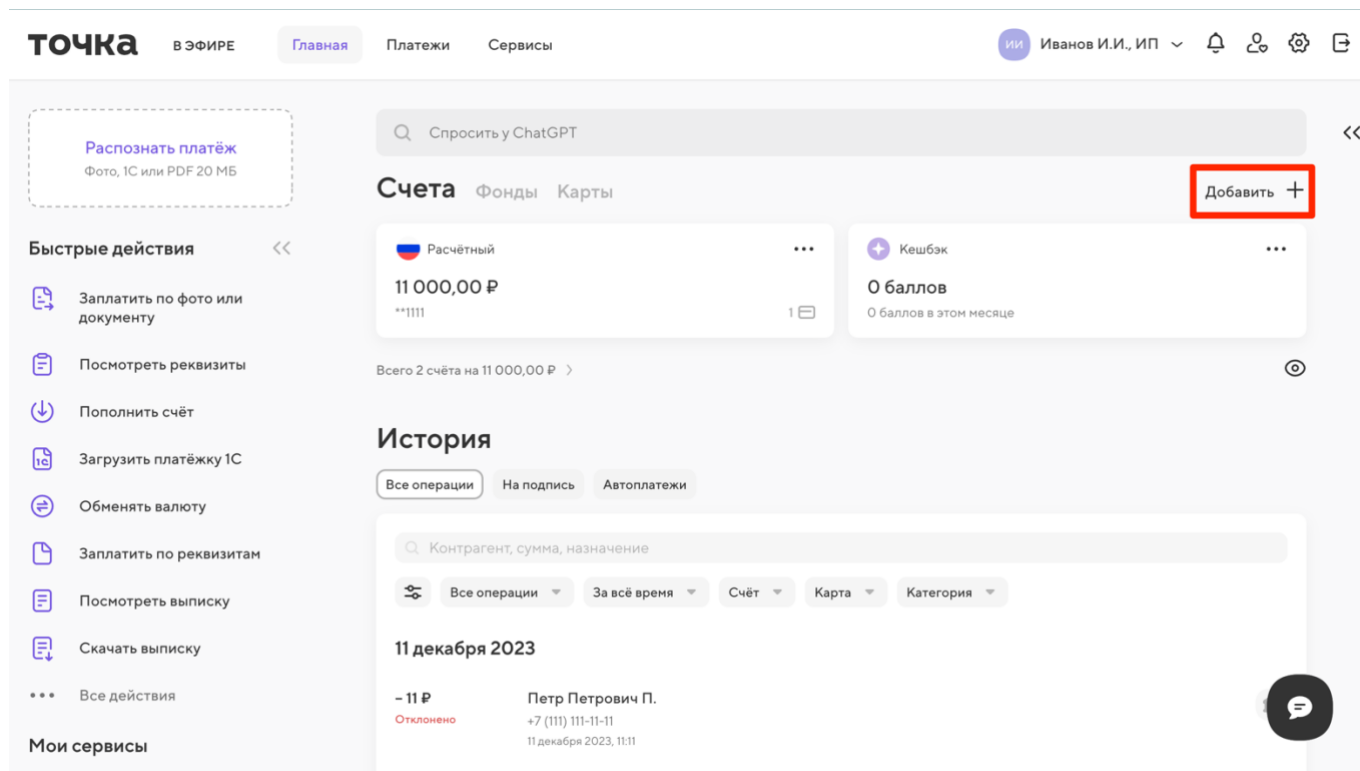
точка В ЭФИРЕ Главная Платежи Сервисы

ИИ Иванов И.И., ИП

Распознать платёж
Фото, 1С или PDF 20 МБ

Быстрые действия

Заплатить по фото или документу
Посмотреть реквизиты
Пополнить счёт
Загрузить платёжку 1С
Обменять валюту
Заплатить по реквизитам
Посмотреть выписку
Скачать выписку
Все действия

Мои сервисы

Спросить у ChatGPT

Счета Фонды Карты

Добавить +

Расчётный
11 000,00 ₽
**1111
1

Кешбэк
0 баллов
0 баллов в этом месяце

Всего 2 счёта на 11 000,00 ₽

История

Все операции На подпись Автоплатежи

Контрагент, сумма, назначение

Все операции За всё время Счёт Карта Категория

11 декабря 2023

– 11 ₽
Отклонено

Петр Петрович П.
+7 (111) 111-11-11
11 декабря 2023, 11:11